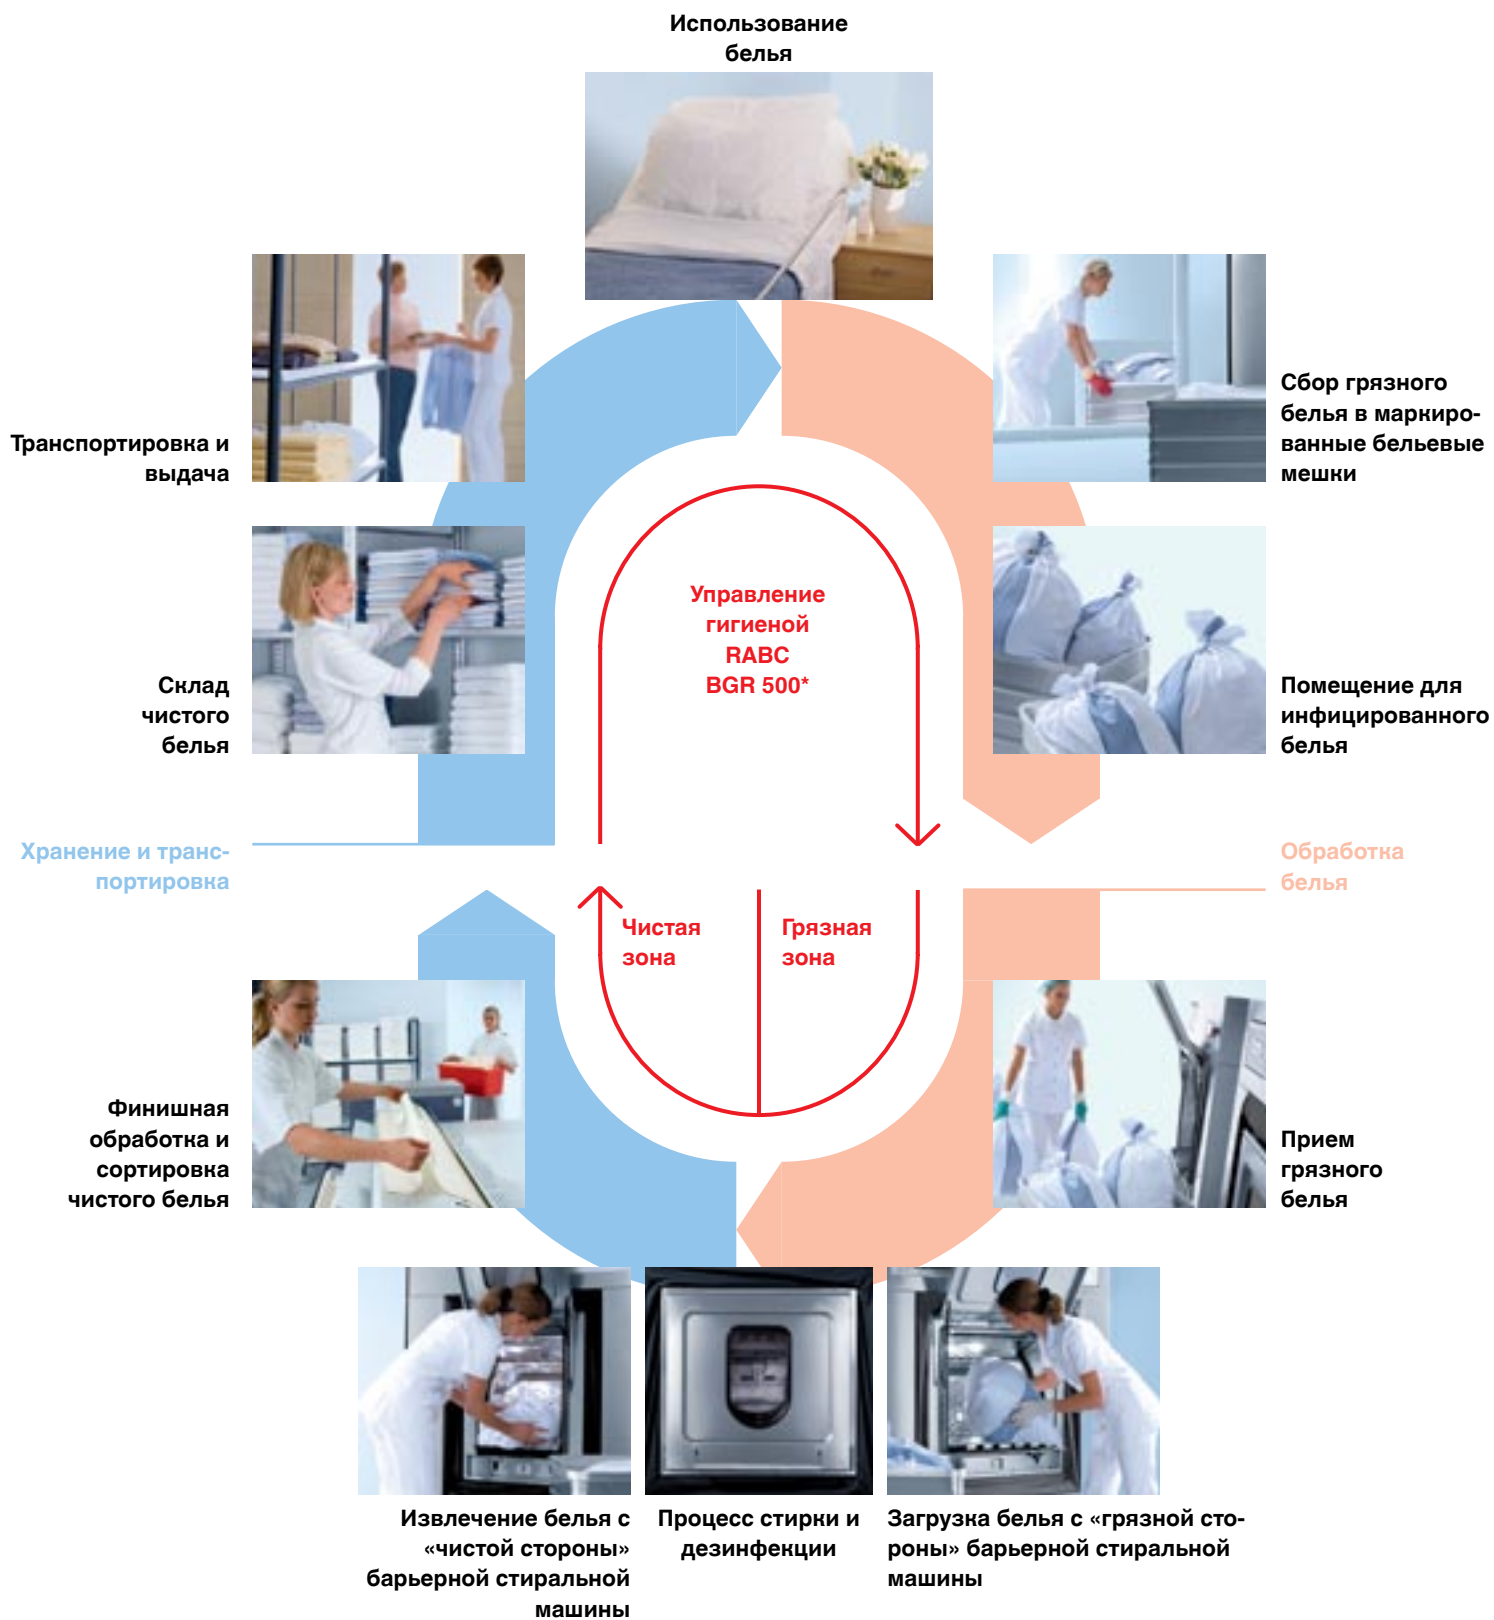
Использование белья

Сбор грязного белья в маркированные бельевые мешки

Транспортировка и выдача

Управление гигиеной RABC BGR 500*

Склад чистого белья

Помещение для инфицированного белья

Хранение и транспортировка

Обработка белья

Чистая зона

Грязная зона

Финишная обработка и сортировка чистого белья

Прием грязного белья

Извлечение белья с «чистой стороны» барьерной стиральной машины

Процесс стирки и дезинфекции

Загрузка белья с «грязной стороны» барьерной стиральной машины